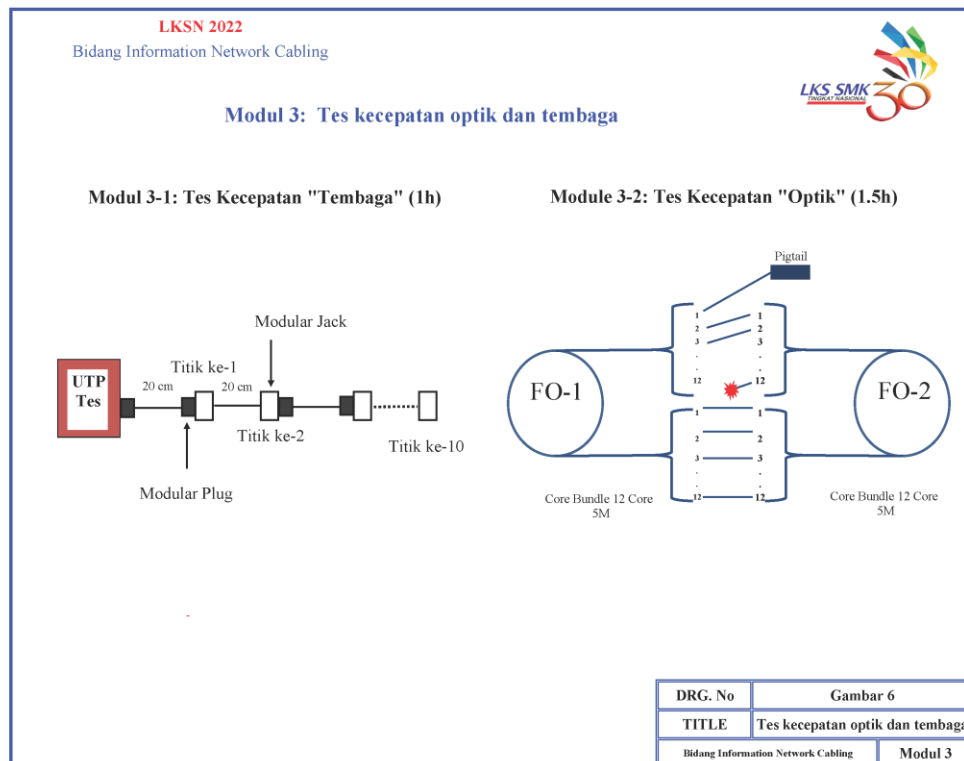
LKSN 2022
Bidang Information Network Cabling

LKS SMK
TINGKAT NASIONAL
30

Modul 3: Tes kecepatan optik dan tembaga

Modul 3-1: Tes Kecepatan "Tembaga" (1h)

Module 3-2: Tes Kecepatan "Optik" (1.5h)

Modular Jack

UTP Tes

Titik ke-1

20 cm

20 cm

Titik ke-2

Titik ke-10

Modular Plug

Pigtail

1
2
3
.
.
12

1
2
3
.
.
12

1
2
3
.
.
12

1
2
3
.
.
12

FO-1

FO-2

Core Bundle 12 Core 5M

Core Bundle 12 Core 5M

| DRG. No | Gambar 6 |
|---|---|
| TITLE | Tes kecepatan optik dan tembaga |
| Bidang Information Network Cabling | Modul 3 |